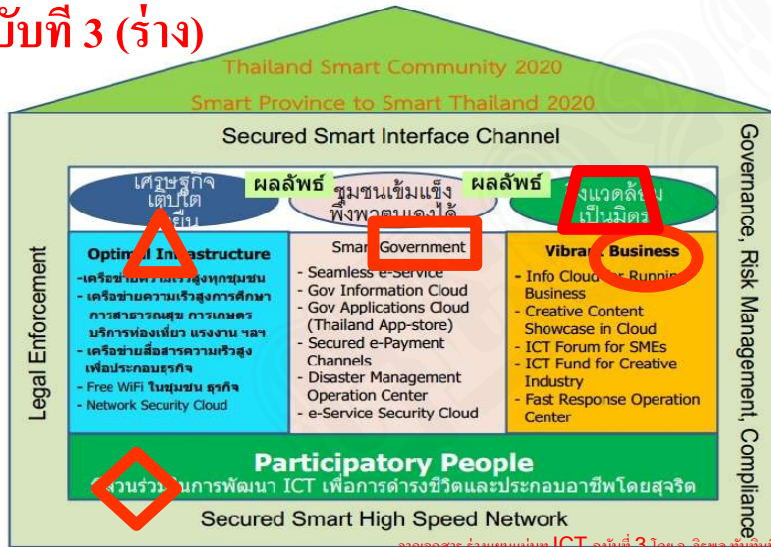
บับที่ 3 (ร่าง)

Thailand Smart Community 2020

Smart Province to Smart Thailand 2020

Secured Smart Interface Channel

เศรษฐกิจเติบโต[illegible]

ผลลัพธ์

ชุมชนเข้มแข็ง พึ่งพาตนเองได้

ผลลัพธ์

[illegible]งแวดล้อมเป็นมิตร

Optimal Infrastructure
- เครือข่าย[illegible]สูงทุกชุมชน
- เครือข่ายความเร็วสูงการศึกษา การสาธารณสุข การเกษตร บริการท่องเที่ยว แรงงาน ฯลฯ
- เครือข่ายสื่อสารความเร็วสูงเพื่อประกอบธุรกิจ
- Free WiFi ในชุมชน ธุรกิจ
- Network Security Cloud

Smart Government
- Seamless e-Service
- Gov Information Cloud
- Gov Applications Cloud (Thailand App-store)
- Secured e-Payment Channels
- Disaster Management Operation Center
- e-Service Security Cloud

Vibrant Business
- Info Cloud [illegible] Running Business
- Creative Content Showcase in Cloud
- ICT Forum for SMEs
- ICT Fund for Creative Industry
- Fast Response Operation Center

Legal Enforcement

Governance, Risk Management, Compliance

Participatory People
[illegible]ส่วนร่วม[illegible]ในการพัฒนา ICT เพื่อการดำรงชีวิตและประกอบอาชีพโดยสุจริต

Secured Smart High Speed Network

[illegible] ICT ฉบับที่ 3 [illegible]